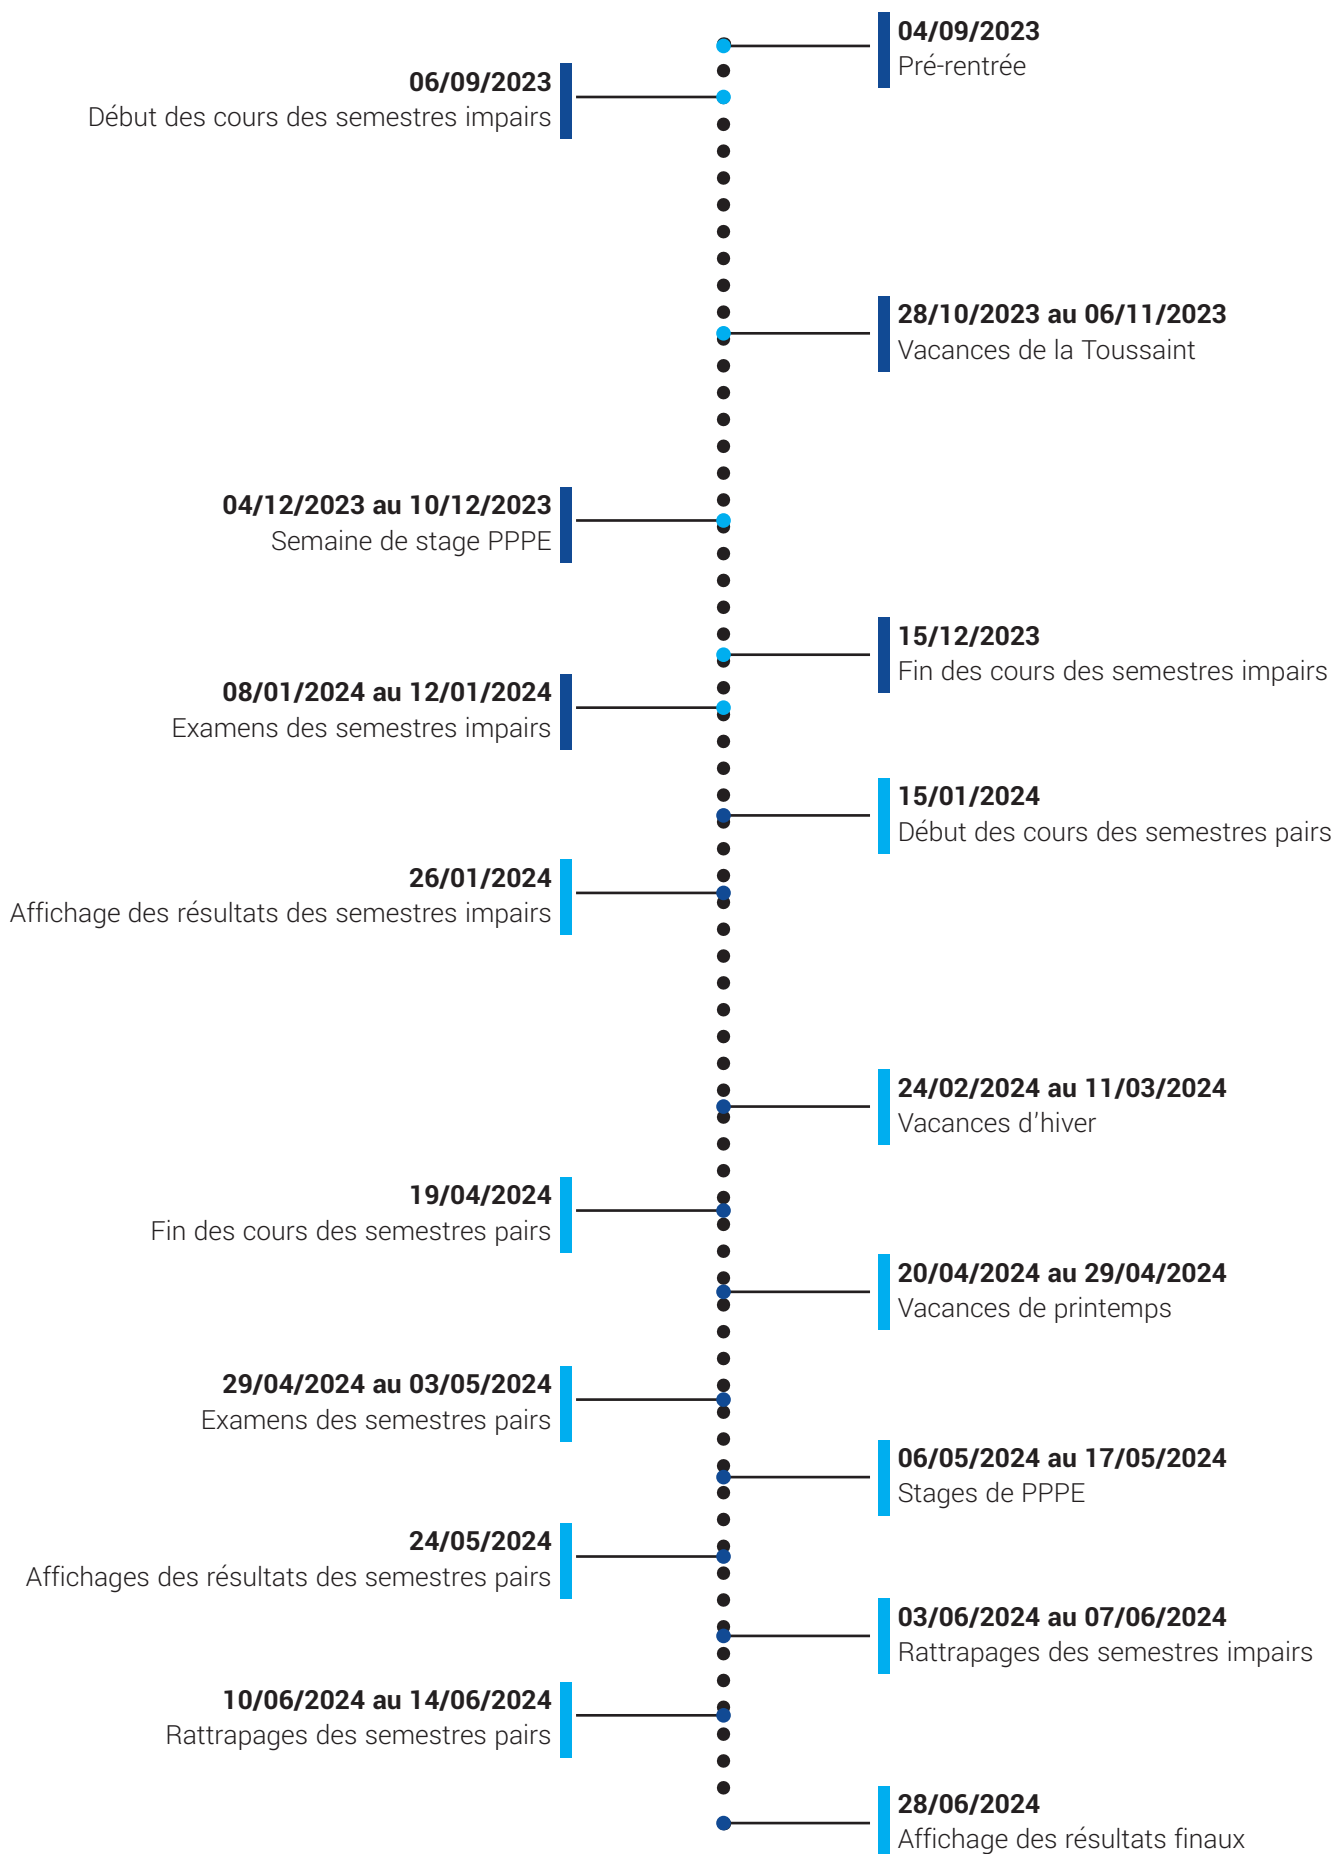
04/09/2023
Pré-rentrée

06/09/2023
Début des cours des semestres impairs

28/10/2023 au 06/11/2023
Vacances de la Toussaint

04/12/2023 au 10/12/2023
Semaine de stage PPPE

15/12/2023
Fin des cours des semestres impairs

08/01/2024 au 12/01/2024
Examens des semestres impairs

15/01/2024
Début des cours des semestres pairs

26/01/2024
Affichage des résultats des semestres impairs

24/02/2024 au 11/03/2024
Vacances d'hiver

19/04/2024
Fin des cours des semestres pairs

20/04/2024 au 29/04/2024
Vacances de printemps

29/04/2024 au 03/05/2024
Examens des semestres pairs

06/05/2024 au 17/05/2024
Stages de PPPE

24/05/2024
Affichages des résultats des semestres pairs

03/06/2024 au 07/06/2024
Rattrapages des semestres impairs

10/06/2024 au 14/06/2024
Rattrapages des semestres pairs

28/06/2024
Affichage des résultats finaux